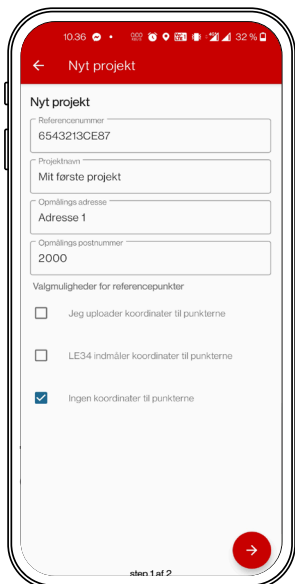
10.36 32 %

Nyt projekt

Nyt projekt

Referencenummer
6543213CE87

Projektnavn
Mit første projekt

Opmålings adresse
Adresse 1

Opmålings postnummer
2000

Valgmuligheder for referencepunkter

Jeg uploader koordinater til punkterne

LE34 indmåler koordinater til punkterne

Ingen koordinater til punkterne

step 1 af 2